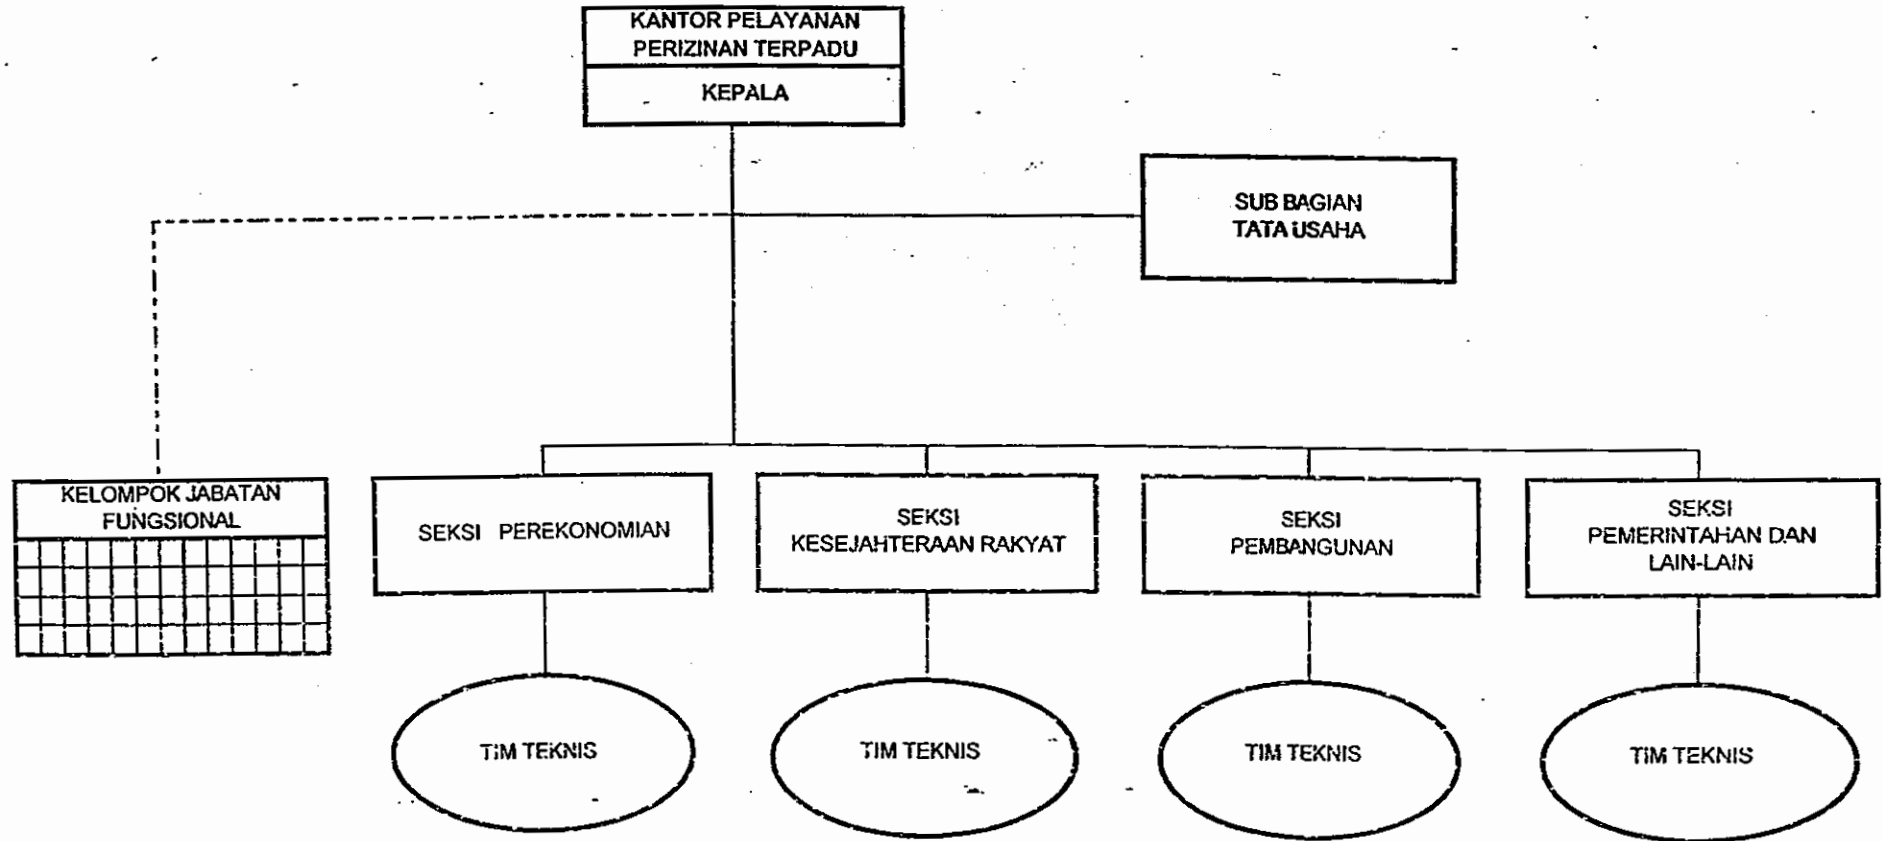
KANTOR PELAYANAN PERIZINAN TERPADU

KEPALA

SUB BAGIAN TATA USAHA

KELOMPOK JABATAN FUNGSIONAL

SEKSI PEREKONOMIAN

SEKSI KESEJAHTERAAN RAKYAT

SEKSI PEMBANGUNAN

SEKSI PEMERINTAHAN DAN LAIN-LAIN

TIM TEKNIS

TIM TEKNIS

TIM TEKNIS

TIM TEKNIS